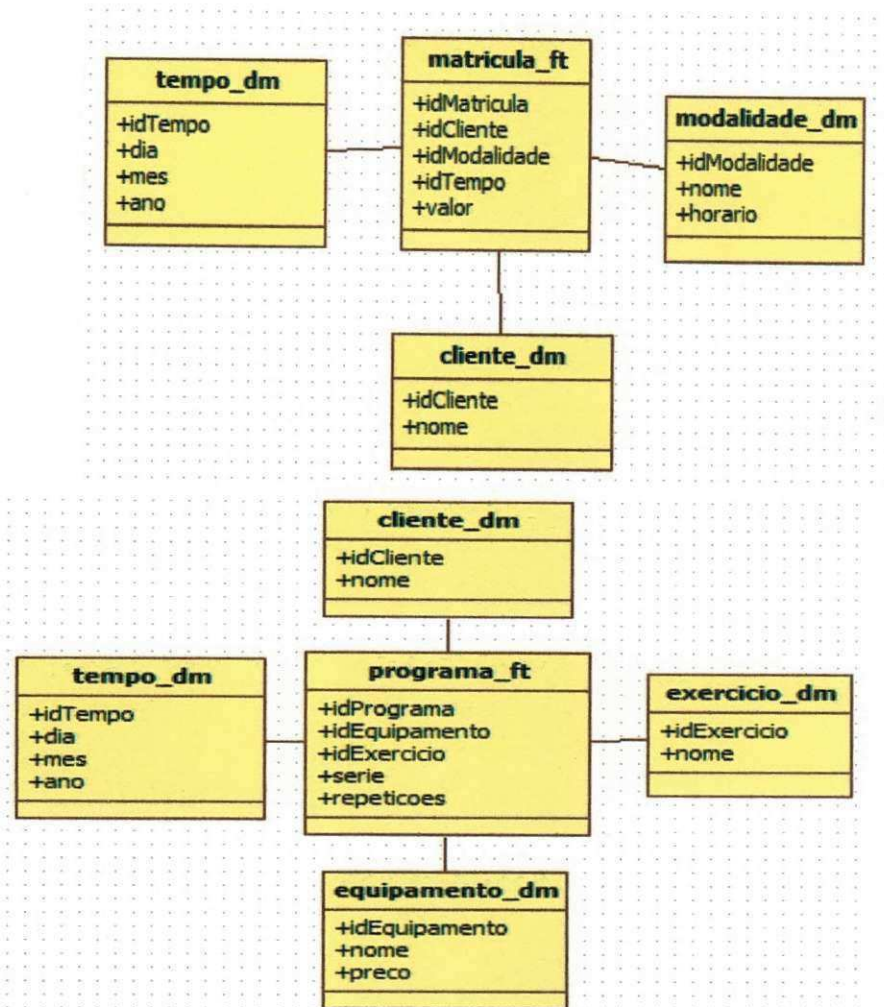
tempo_dm
+idTempo
+dia
+mes
+ano

matricula_ft
+idMatricula
+idCliente
+idModalidade
+idTempo
+valor

modalidade_dm
+idModalidade
+nome
+horario

cliente_dm
+idCliente
+nome

cliente_dm
+idCliente
+nome

tempo_dm
+idTempo
+dia
+mes
+ano

programa_ft
+idPrograma
+idEquipamento
+idExercicio
+serie
+repeticoes

exercicio_dm
+idExercicio
+nome

equipamento_dm
+idEquipamento
+nome
+preco